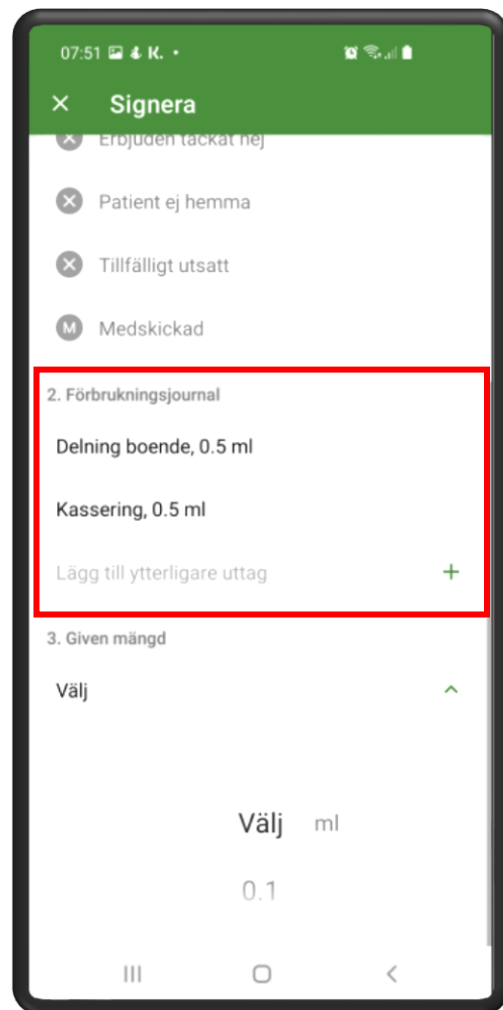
07:51

× Signera

Erbjuden tackat nej

Patient ej hemma

Tillfälligt utsatt

M Medskickad

2. Förbrukningsjournal

Delning boende, 0.5 ml

Kassering, 0.5 ml

Lägg till ytterligare uttag +

3. Given mängd

Välj

Välj ml

0.1